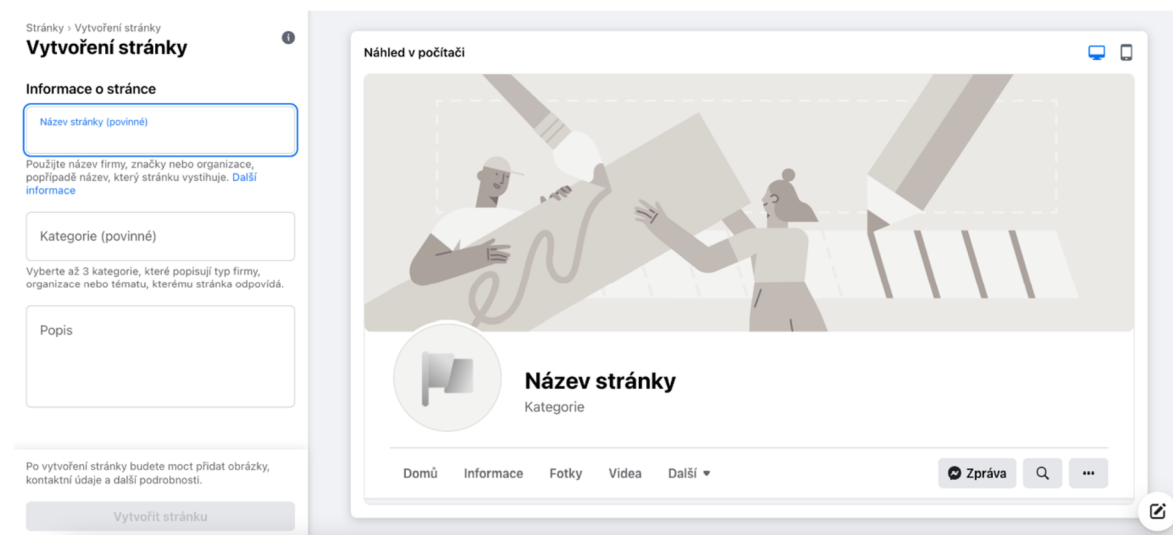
Stránky › Vytvoření stránky

Vytvoření stránky

Informace o stránce

Název stránky (povinné)

Použijte název firmy, značky nebo organizace, popřípadě název, který stránku vystihuje. Další informace

Kategorie (povinné)

Vyberte až 3 kategorie, které popisují typ firmy, organizace nebo tématu, kterému stránka odpovídá.

Popis

Po vytvoření stránky budete moct přidat obrázky, kontaktní údaje a další podrobnosti.

Vytvořit stránku

Náhled v počítači

Název stránky

Kategorie

Domů Informace Fotky Videa Další

Zpráva

...